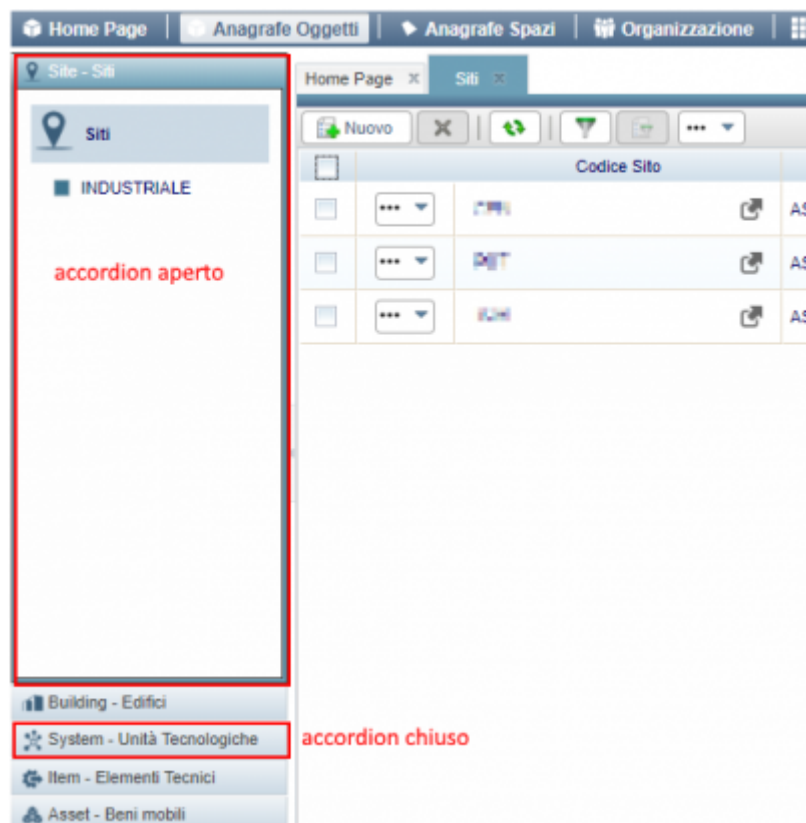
Home Page | Anagrafe Oggetti | Anagrafe Spazi | Organizzazione

Site - Siti

Siti

INDUSTRIALE

accordion aperto

Building - Edifici

System - Unità Tecnologiche

accordion chiuso

Item - Elementi Tecnici

Asset - Beni mobili

Home Page ×
Siti ×

Nuovo

| | | Codice Sito | |
|---|---|---|---|
| | ••• | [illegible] | AS |
| | ••• | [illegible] | AS |
| | ••• | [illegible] | AS |